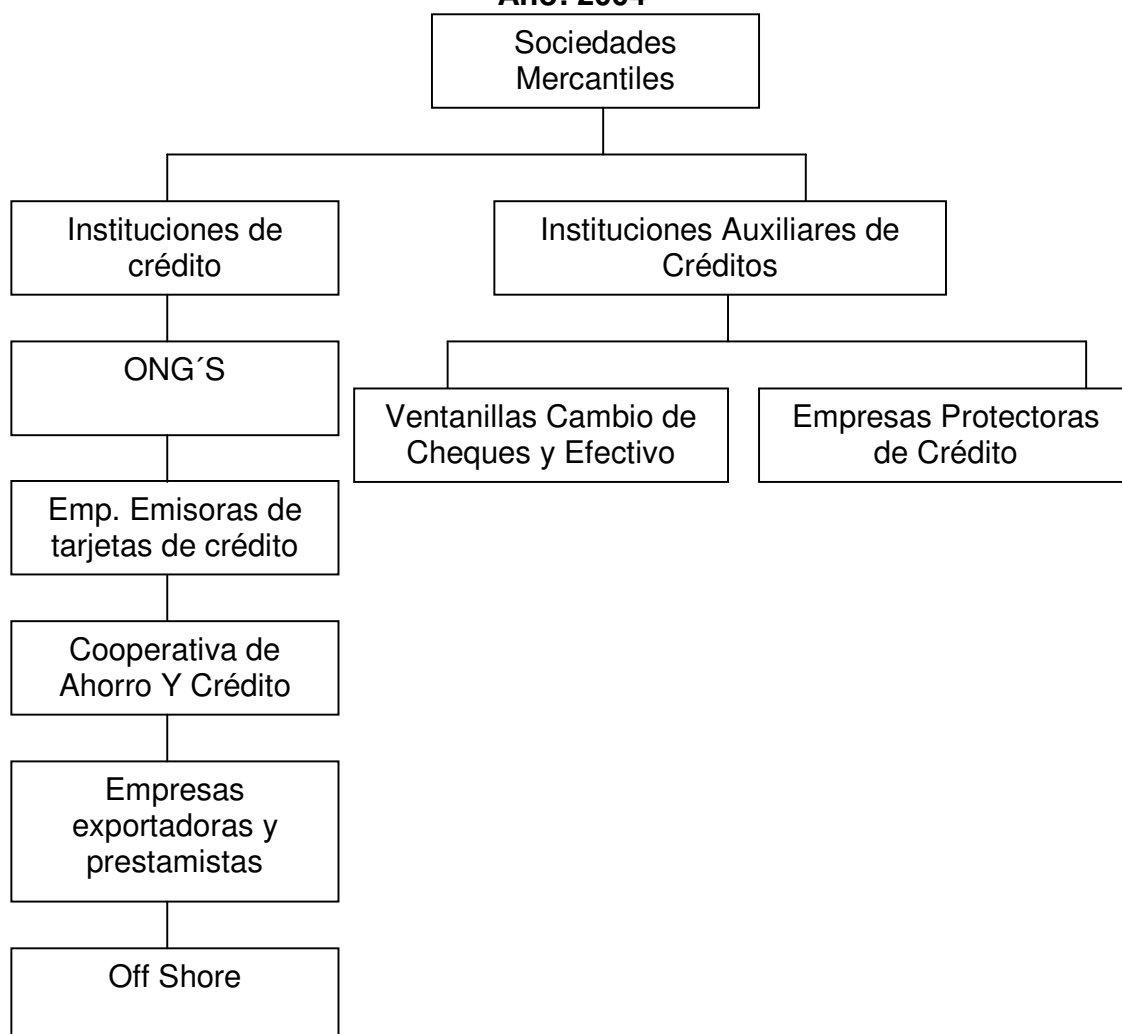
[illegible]

Sociedades Mercantiles

Instituciones de crédito

Instituciones Auxiliares de Créditos

ONG´S

Ventanillas Cambio de Cheques y Efectivo

Empresas Protectoras de Crédito

Emp. Emisoras de tarjetas de crédito

Cooperativa de Ahorro Y Crédito

Empresas exportadoras y prestamistas

Off Shore